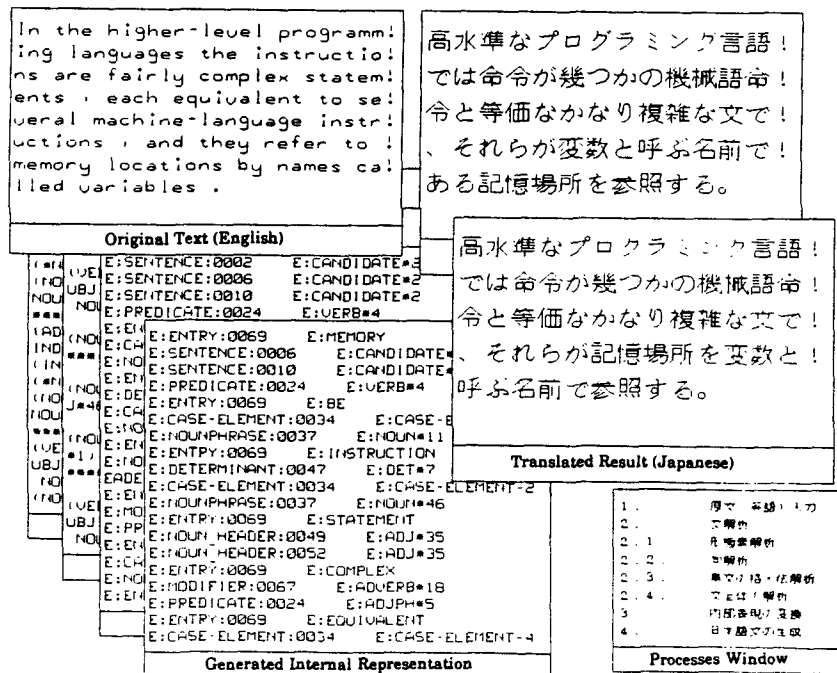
In the higher-level programming languages the instructions are fairly complex statements , each equivalent to several machine-language instructions , and they refer to memory locations by names called variables .

Original Text (English)

高水準なプログラミング言語ではは命令が幾つかの機械語命令と等価なかなり複雑な文で、それらが変数と呼ぶ名前である記憶場所を参照する。

高水準なプログラミング言語ではは命令が幾つかの機械語命令と等価なかなり複雑な文で、それらが記憶場所を変数と呼ぶ名前で参照する。

Translated Result (Japanese)

E:SENTENCE:0002 E:CANDIDATE*3
E:SENTENCE:0006 E:CANDIDATE*2
E:SENTENCE:0010 E:CANDIDATE*2
E:PREDICATE:0024 E:VERB*4

E:ENTRY:0069 E:MEMORY
E:SENTENCE:0006 E:CANDIDATE*
E:SENTENCE:0010 E:CANDIDATE*
E:PREDICATE:0024 E:VERB*4
E:ENTRY:0069 E:BE
E:CASE-ELEMENT:0034 E:CASE-E
E:NOUNPHRASE:0037 E:NOUN*11
E:ENTRY:0069 E:INSTRUCTION
E:DETERMINANT:0047 E:DET*7
E:CASE-ELEMENT:0034 E:CASE-ELEMENT-2
E:NOUNPHRASE:0037 E:NOUN*46
E:ENTRY:0069 E:STATEMENT
E:NOUN HEADER:0049 E:ADJ*35
E:NOUN HEADER:0052 E:ADJ*35
E:ENTRY:0069 E:COMPLEX
E:MODIFIER:0067 E:ADVERB*18
E:PREDICATE:0024 E:ADJPH*5
E:ENTRY:0069 E:EQUIVALENT
E:CASE-ELEMENT:0034 E:CASE-ELEMENT-4

Generated Internal Representation

1. 原文(英語)入力
2. 文解析
2. 1 形態素解析
2. 2. 句解析
2. 3. 単文分語・係解析
2. 4. 文全体解析
3 内部表現の変換
4. 日本語文の生成

Processes Window